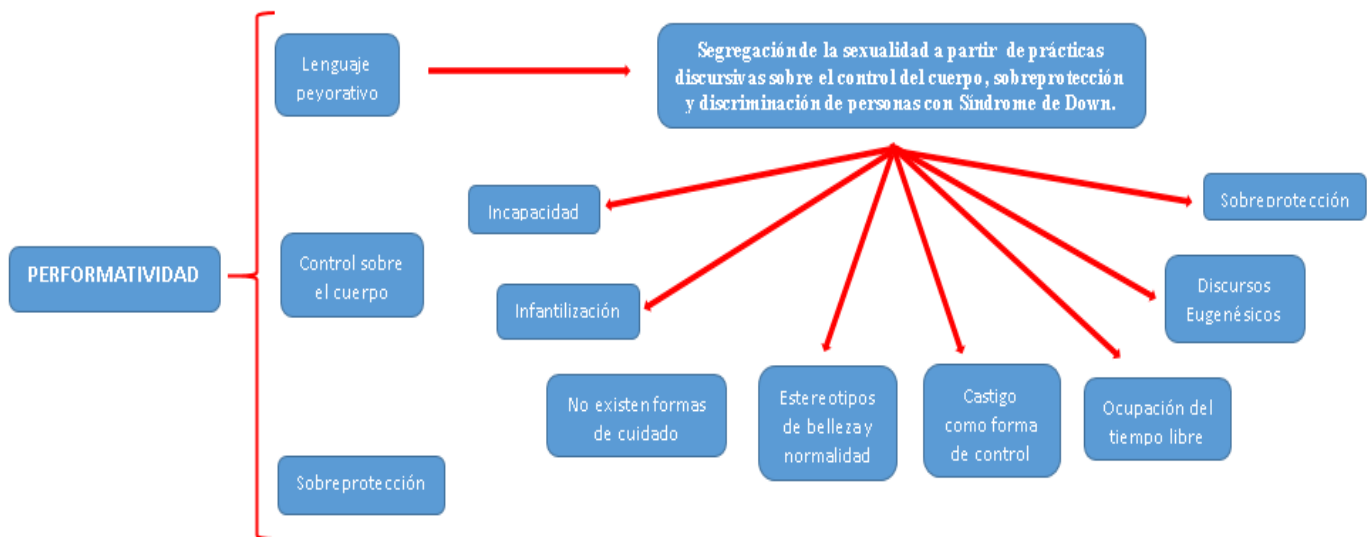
PERFORMATIVIDAD

Lenguaje peyorativo

Control sobre el cuerpo

Sobreprotección

Segregación de la sexualidad a partir de prácticas discursivas sobre el control del cuerpo, sobreprotección y discriminación de personas con Síndrome de Down.

Incapacidad

Sobreprotección

Infantilización

Discursos Eugenésicos

No existen formas de cuidado

Estereotipos de belleza y normalidad

Castigo como forma de control

Ocupación del tiempo libre